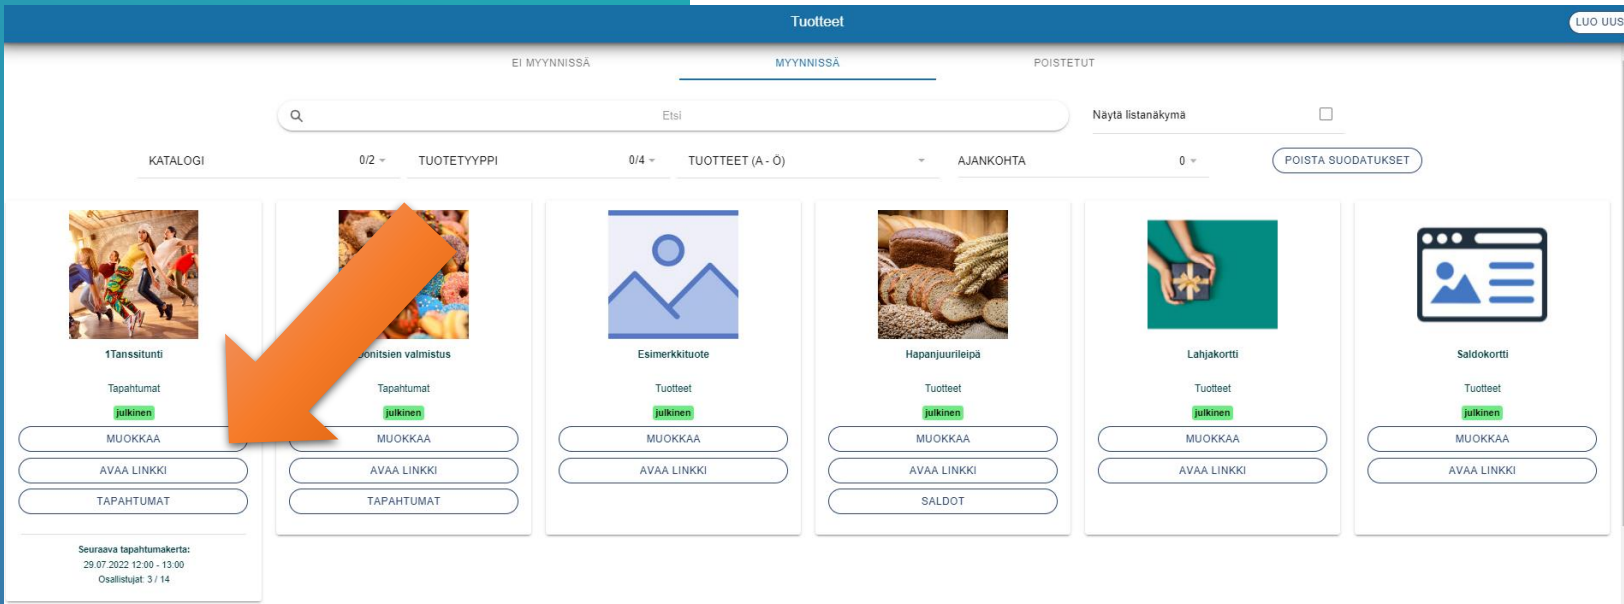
Tuotteet

LUO UUS

EI MYYNNISSÄ
MYYNNISSÄ
POISTETUT

Etsi

Näytä listanäkymä

KATALOGI 0/2
TUOTETYYPPI 0/4
TUOTTEET (A - Ö)
AJANKOHTA 0
POISTA SUODATUKSET

1Tanssitunti
Tapahtumat
julkinen
MUOKKAA
AVAA LINKKI
TAPAHTUMAT
Seuraava tapahtumakerta:
29.07.2022 12:00 - 13:00
Osallistujat: 3 / 14

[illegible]onitsien valmistus
Tapahtumat
julkinen
MUOKKAA
AVAA LINKKI
TAPAHTUMAT

Esimerkkituote
Tuotteet
julkinen
MUOKKAA
AVAA LINKKI

Hapanjuurileipä
Tuotteet
julkinen
MUOKKAA
AVAA LINKKI
SALDOT

Lahjakortti
Tuotteet
julkinen
MUOKKAA
AVAA LINKKI

Saldokortti
Tuotteet
julkinen
MUOKKAA
AVAA LINKKI